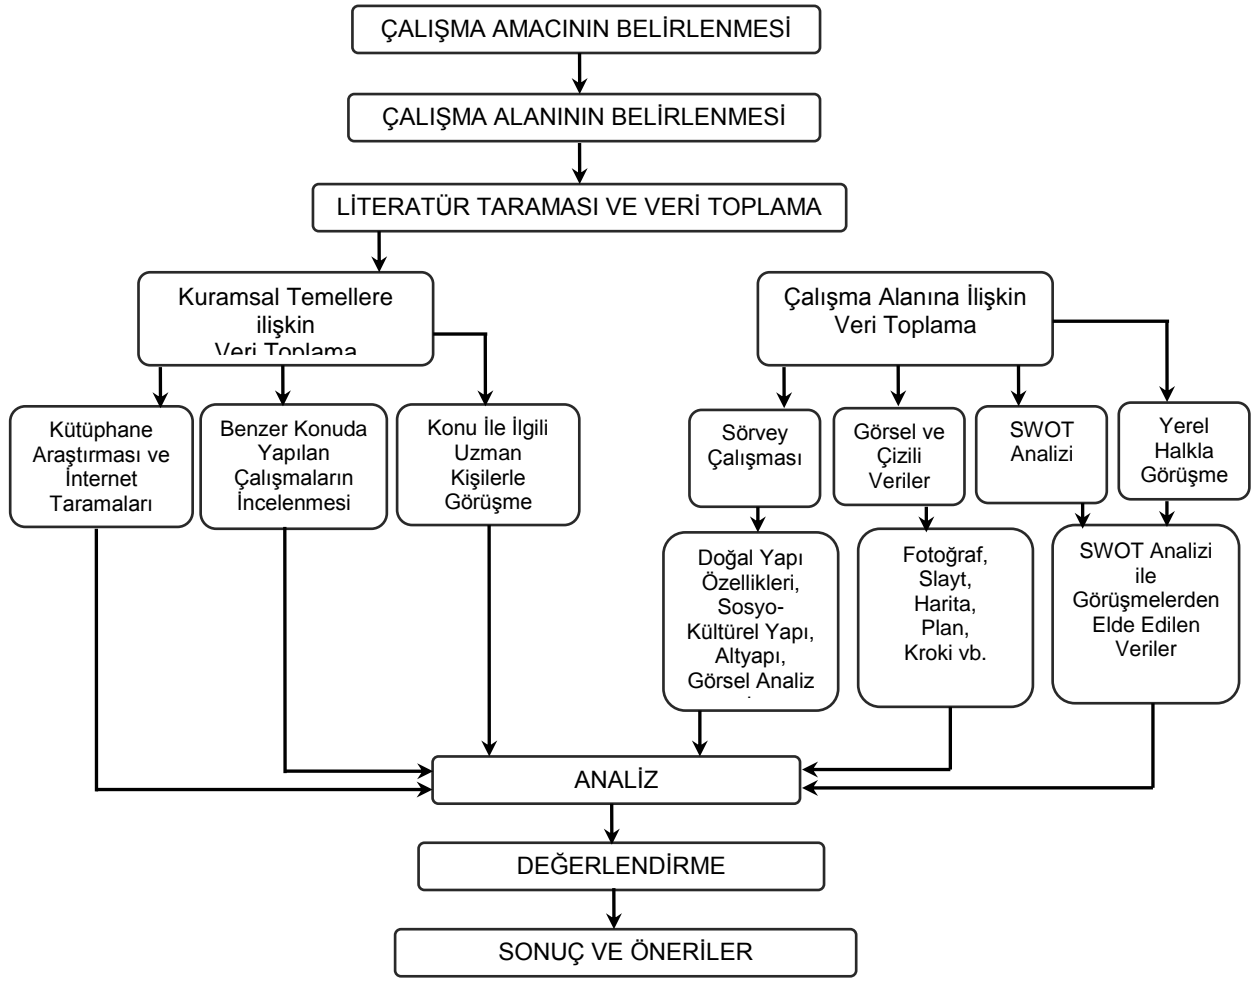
ÇALIŞMA AMACININ BELİRLENMESİ

ÇALIŞMA ALANININ BELİRLENMESİ

LİTERATÜR TARAMASI VE VERİ TOPLAMA

Kuramsal Temellere ilişkin Veri Toplama

Çalışma Alanına İlişkin Veri Toplama

Kütüphane Araştırması ve İnternet Taramaları

Benzer Konuda Yapılan Çalışmaların İncelenmesi

Konu İle İlgili Uzman Kişilerle Görüşme

Sörvey Çalışması

Görsel ve Çizili Veriler

SWOT Analizi

Yerel Halkla Görüşme

Doğal Yapı Özellikleri, Sosyo-Kültürel Yapı, Altyapı, Görsel Analiz

Fotoğraf, Slayt, Harita, Plan, Kroki vb.

SWOT Analizi ile Görüşmelerden Elde Edilen Veriler

ANALİZ

DEĞERLENDİRME

SONUÇ VE ÖNERİLER